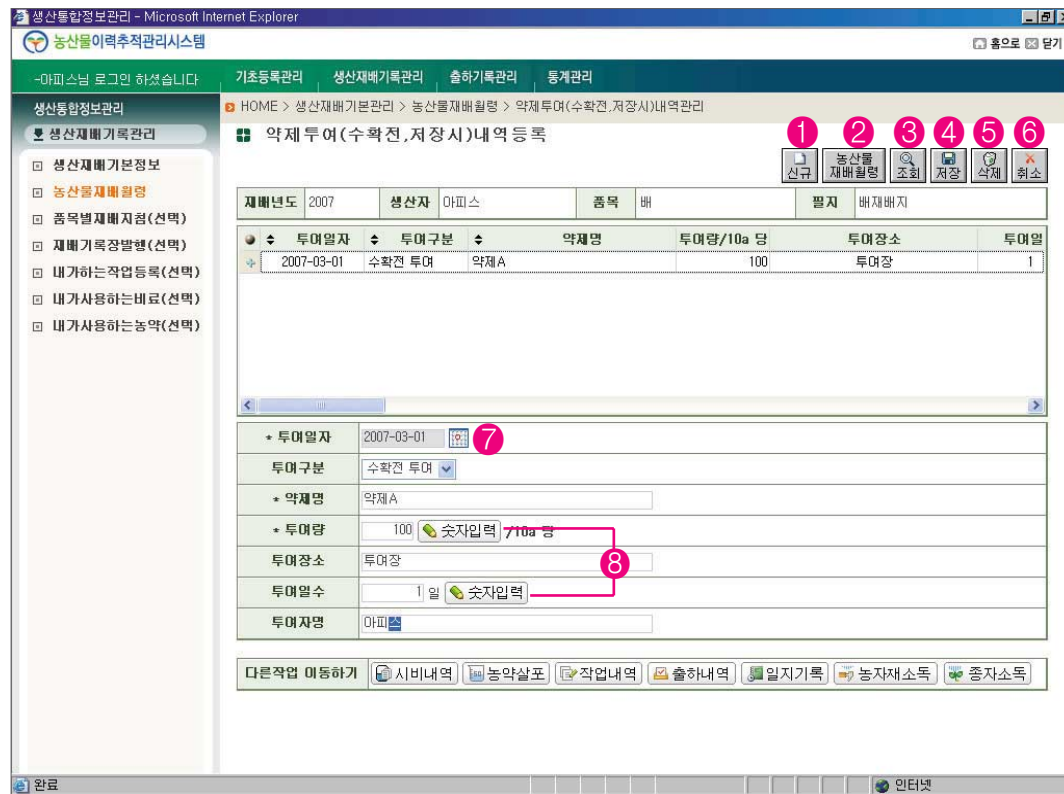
생산통합정보관리 - Microsoft Internet Explorer

농산물이력추적관리시스템

홈으로 닫기

-아피스님 로그인 하셨습니다

기초등록관리 | 생산재배기록관리 | 출하기록관리 | 통계관리

생산통합정보관리

생산재배기록관리

생산재배기본정보

농산물재배월령

품목별재배지침(선택)

재배기록장발행(선택)

내가하는작업등록(선택)

내가사용하는비료(선택)

내가사용하는농약(선택)

HOME > 생산재배기본관리 > 농산물재배월령 > 약제투여(수확전,저장시)내역관리

약제투여(수확전,저장시)내역등록

1 신규 2 농산물 재배월령 3 조회 4 저장 5 삭제 6 취소

| 재배년도 | 2007 | 생산자 | 아피스 | 품목 | 배 | 필지 | 배재배지 |
|---|---|---|---|---|---|---|---|

| 투여일자 | 투여구분 | 약제명 | 투여량/10a 당 | 투여장소 | 투여일 |
|---|---|---|---|---|---|
| 2007-03-01 | 수확전 투여 | 약제A | 100 | 투여장 | 1 |

* 투여일자 2007-03-01 7

투여구분 수확전 투여

* 약제명 약제A

* 투여량 100 숫자입력 /10a 당

8

투여장소 투여장

투여일수 1 일 숫자입력

투여자명 아피스

다른작업 이동하기 시비내역 농약살포 작업내역 출하내역 일지기록 농자재소독 종자소독

완료

인터넷